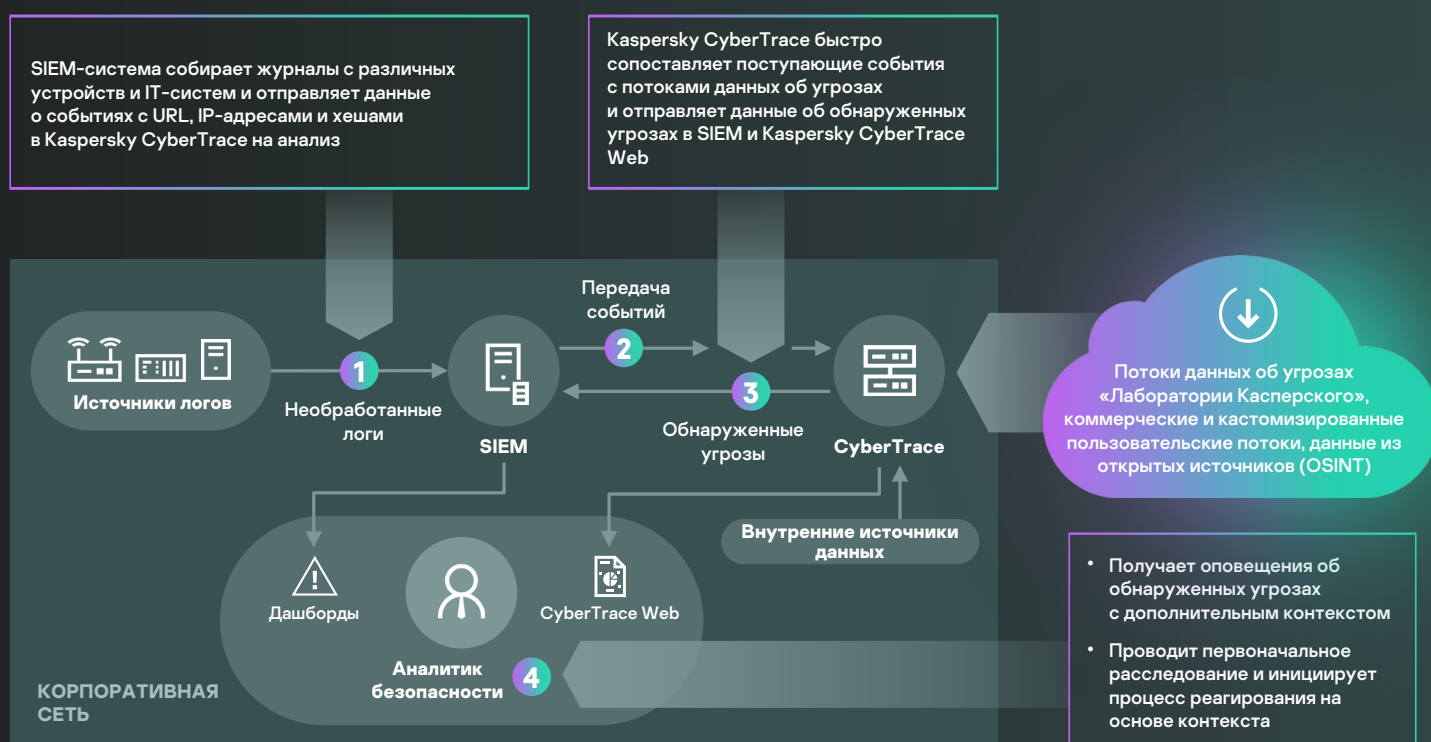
SIEM-система собирает журналы с различных устройств и IT-систем и отправляет данные о событиях с URL, IP-адресами и хешами в Kaspersky CyberTrace на анализ

Kaspersky CyberTrace быстро сопоставляет поступающие события с потоками данных об угрозах и отправляет данные об обнаруженных угрозах в SIEM и Kaspersky CyberTrace Web

Источники логов

1

Необработанные логи

SIEM

Передача событий

2

3

Обнаруженные угрозы

CyberTrace

Потоки данных об угрозах «Лаборатории Касперского», коммерческие и кастомизированные пользовательские потоки, данные из открытых источников (OSINT)

Внутренние источники данных

Дашборды

CyberTrace Web

Аналитик безопасности

4

КОРПОРАТИВНАЯ СЕТЬ

• Получает оповещения об обнаруженных угрозах с дополнительным контекстом

• Проводит первоначальное расследование и инициирует процесс реагирования на основе контекста